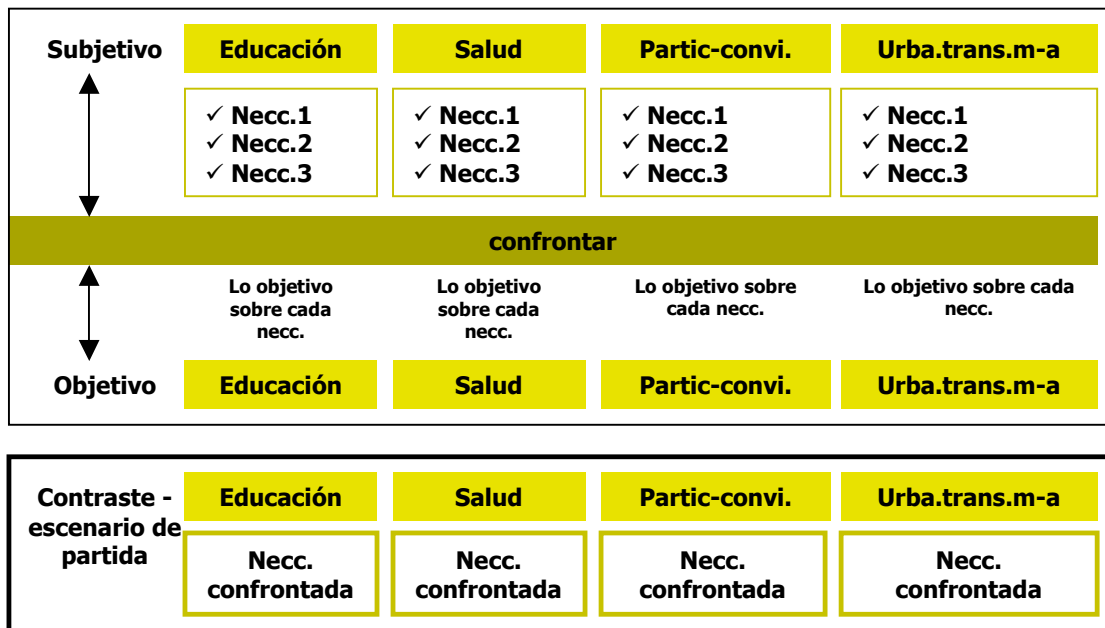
Subjetivo

| Educación | Salud | Partic-convi. | Urba.trans.m-a |
|---|---|---|---|
| ✓ Necc.1<br>✓ Necc.2<br>✓ Necc.3 | ✓ Necc.1<br>✓ Necc.2<br>✓ Necc.3 | ✓ Necc.1<br>✓ Necc.2<br>✓ Necc.3 | ✓ Necc.1<br>✓ Necc.2<br>✓ Necc.3 |

confrontar

| Lo objetivo sobre cada necc. | Lo objetivo sobre cada necc. | Lo objetivo sobre cada necc. | Lo objetivo sobre cada necc. |
|---|---|---|---|
| Educación | Salud | Partic-convi. | Urba.trans.m-a |

Objetivo

Contraste - escenario de partida

| Educación | Salud | Partic-convi. | Urba.trans.m-a |
|---|---|---|---|
| Necc. confrontada | Necc. confrontada | Necc. confrontada | Necc. confrontada |